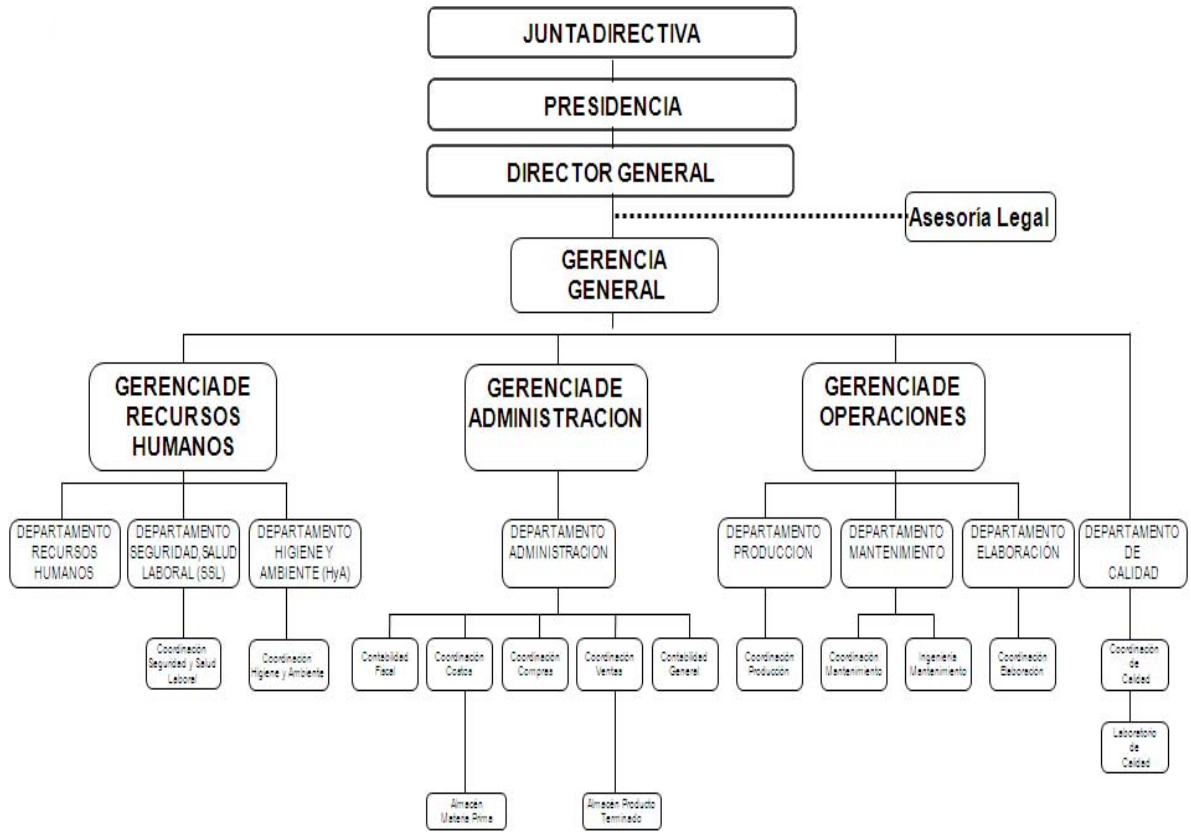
JUNTADIRECTIVA

PRESIDENCIA

DIRECTOR GENERAL

Asesoría Legal

GERENCIA GENERAL

GERENCIADE RECURSOS HUMANOS

GERENCIADE ADMINISTRACION

GERENCIADE OPERACIONES

DEPARTAMENTO RECURSOS HUMANOS

DEPARTAMENTO SEGURIDAD,SALUD LABORAL (SSL)

DEPARTAMENTO HIGIENE Y AMBIENTE (HyA)

Coordinación Seguridad y Salud Laboral

Coordinación Higiene y Ambiente

DEPARTAMENTO ADMINISTRACION

Contabilidad Fiscal

Coordinación Costos

Coordinación Compras

Coordinación Ventas

Contabilidad General

Almacén Materia Prima

Almacén Producto Terminado

DEPARTAMENTO PRODUCCION

DEPARTAMENTO MANTENIMIENTO

DEPARTAMENTO ELABORACIÓN

DEPARTAMENTO DE CALIDAD

Coordinación Producción

Coordinación Mantenimiento

Ingeniería Mantenimiento

Coordinación Elaboración

Coordinación de Calidad

Laboratorio de Calidad